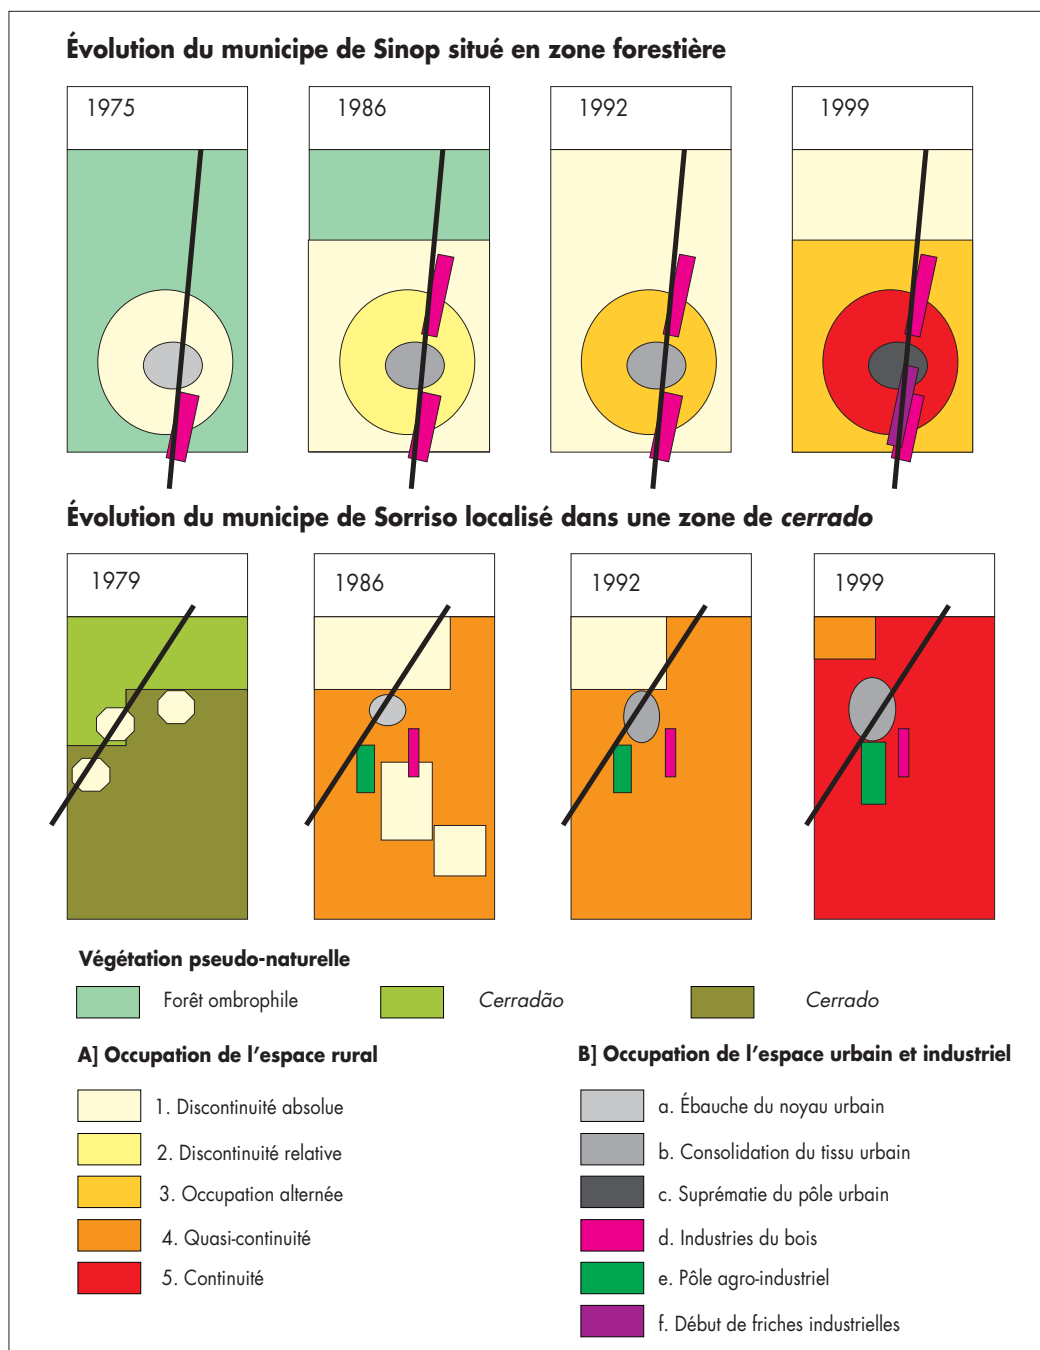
Évolution du municipe de Sinop situé en zone forestière

1975

1986

1992

1999

Évolution du municipe de Sorriso localisé dans une zone de *cerrado*

1979

1986

1992

1999

Végétation pseudo-naturelle

Forêt ombrophile

*Cerradão*

*Cerrado*

A] Occupation de l'espace rural

1. Discontinuité absolue

2. Discontinuité relative

3. Occupation alternée

4. Quasi-continuité

5. Continuité

B] Occupation de l'espace urbain et industriel

a. Ébauche du noyau urbain

b. Consolidation du tissu urbain

c. Suprématie du pôle urbain

d. Industries du bois

e. Pôle agro-industriel

f. Début de friches industrielles